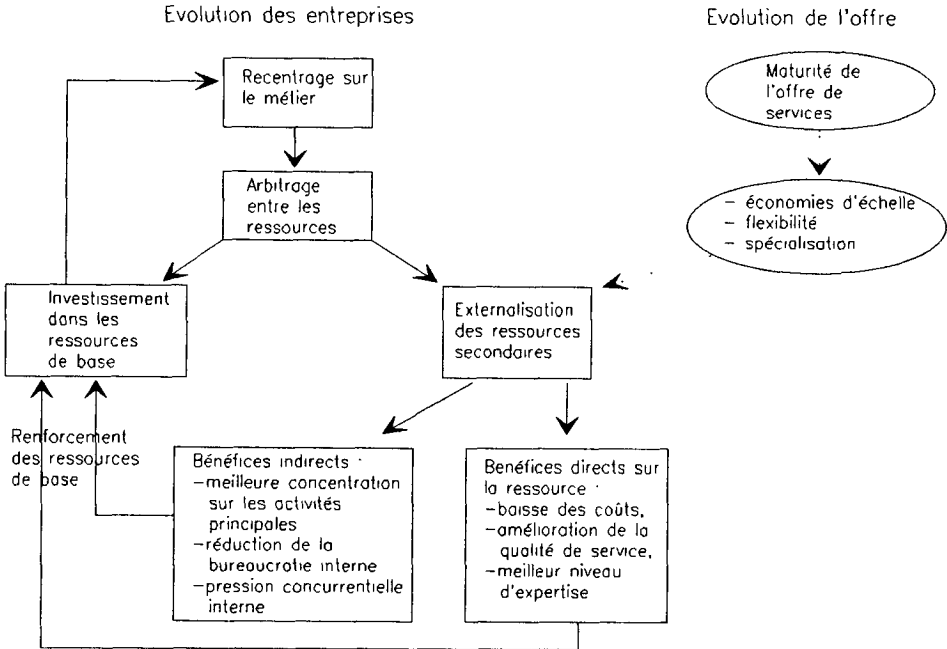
Evolution des entreprises

Evolution de l'offre

Recentrage sur le métier

Maturité de l'offre de services

Arbitrage entre les ressources

– économies d'échelle
– flexibilité
– spécialisation

Investissement dans les ressources de base

Externalisation des ressources secondaires

Renforcement des ressources de base

Bénéfices indirects :
–meilleure concentration sur les activités principales
–réduction de la bureaucratie interne
–pression concurrentielle interne

Bénéfices directs sur la ressource :
–baisse des coûts,
–amélioration de la qualité de service,
–meilleur niveau d'expertise